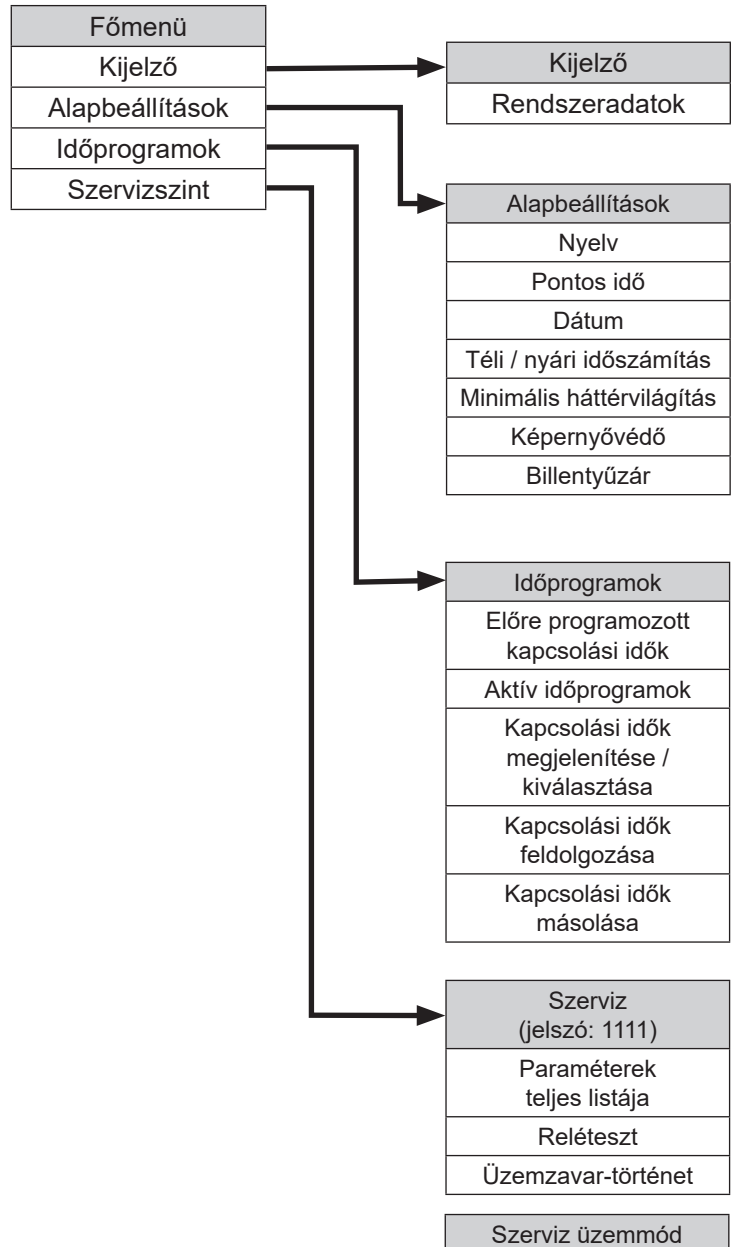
Főmenü
Kijelző
Alapbeállítások
Időprogramok
Szervizszint

Kijelző
Rendszeradatok

Alapbeállítások
Nyelv
Pontos idő
Dátum
Téli / nyári időszámítás
Minimális háttérvilágítás
Képernyővédő
Billentyűzár

Időprogramok
Előre programozott kapcsolási idők
Aktív időprogramok
Kapcsolási idők megjelenítése / kiválasztása
Kapcsolási idők feldolgozása
Kapcsolási idők másolása

Szerviz
(jelszó: 1111)
Paraméterek teljes listája
Reléteszt
Üzemzavar-történet

Szerviz üzemmód